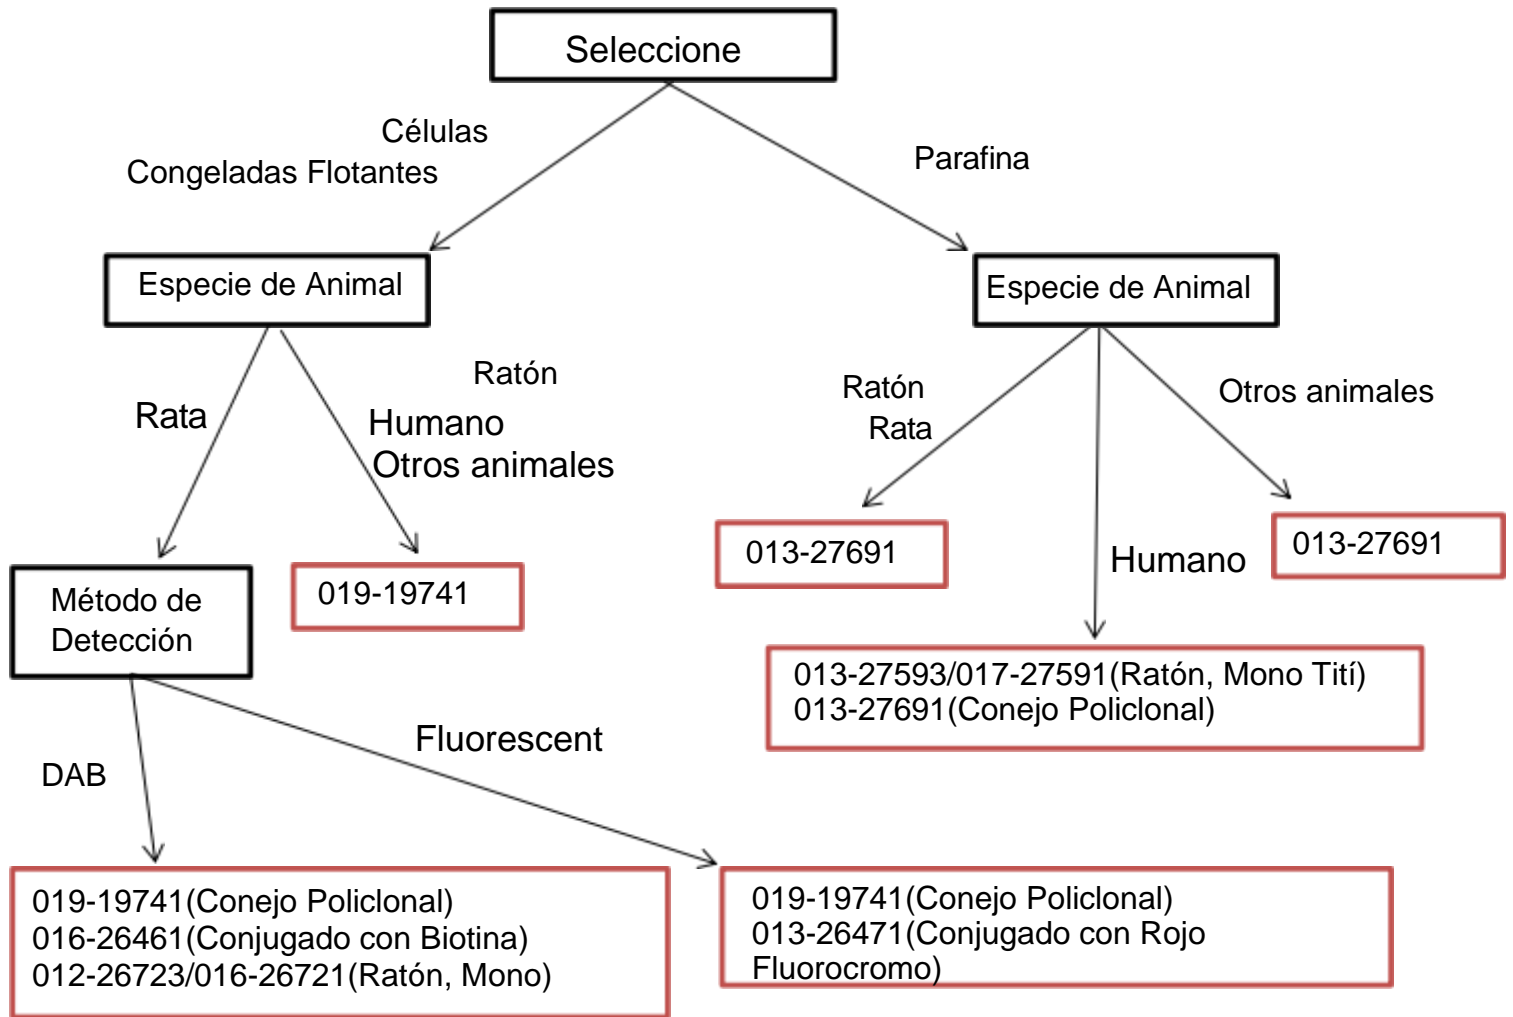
Seleccione

Células
Congeladas Flotantes

Parafina

Especie de Animal

Especie de Animal

Rata

Ratón
Humano
Otros animales

Ratón
Rata

Otros animales

Método de Detección

019-19741

013-27691

Humano

013-27691

013-27593/017-27591(Ratón, Mono Tití)
013-27691(Conejo Policlonal)

DAB

Fluorescent

019-19741(Conejo Policlonal)
016-26461(Conjugado con Biotina)
012-26723/016-26721(Ratón, Mono)

019-19741(Conejo Policlonal)
013-26471(Conjugado con Rojo Fluorocromo)